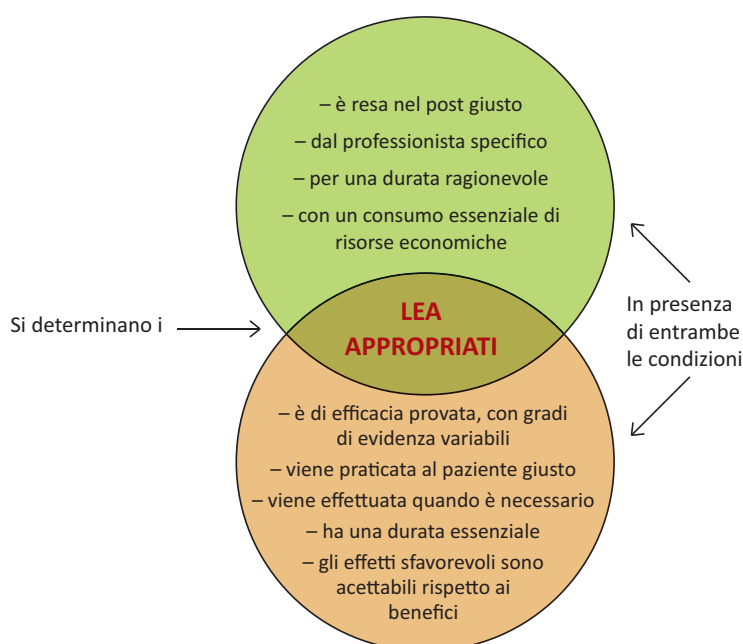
– è resa nel post giusto
– dal professionista specifico
– per una durata ragionevole
– con un consumo essenziale di risorse economiche

Si determinano i

LEA
APPROPRIATI

In presenza di entrambe le condizioni

– è di efficacia provata, con gradi di evidenza variabili
– viene praticata al paziente giusto
– viene effettuata quando è necessario
– ha una durata essenziale
– gli effetti sfavorevoli sono acettabili rispetto ai benefici